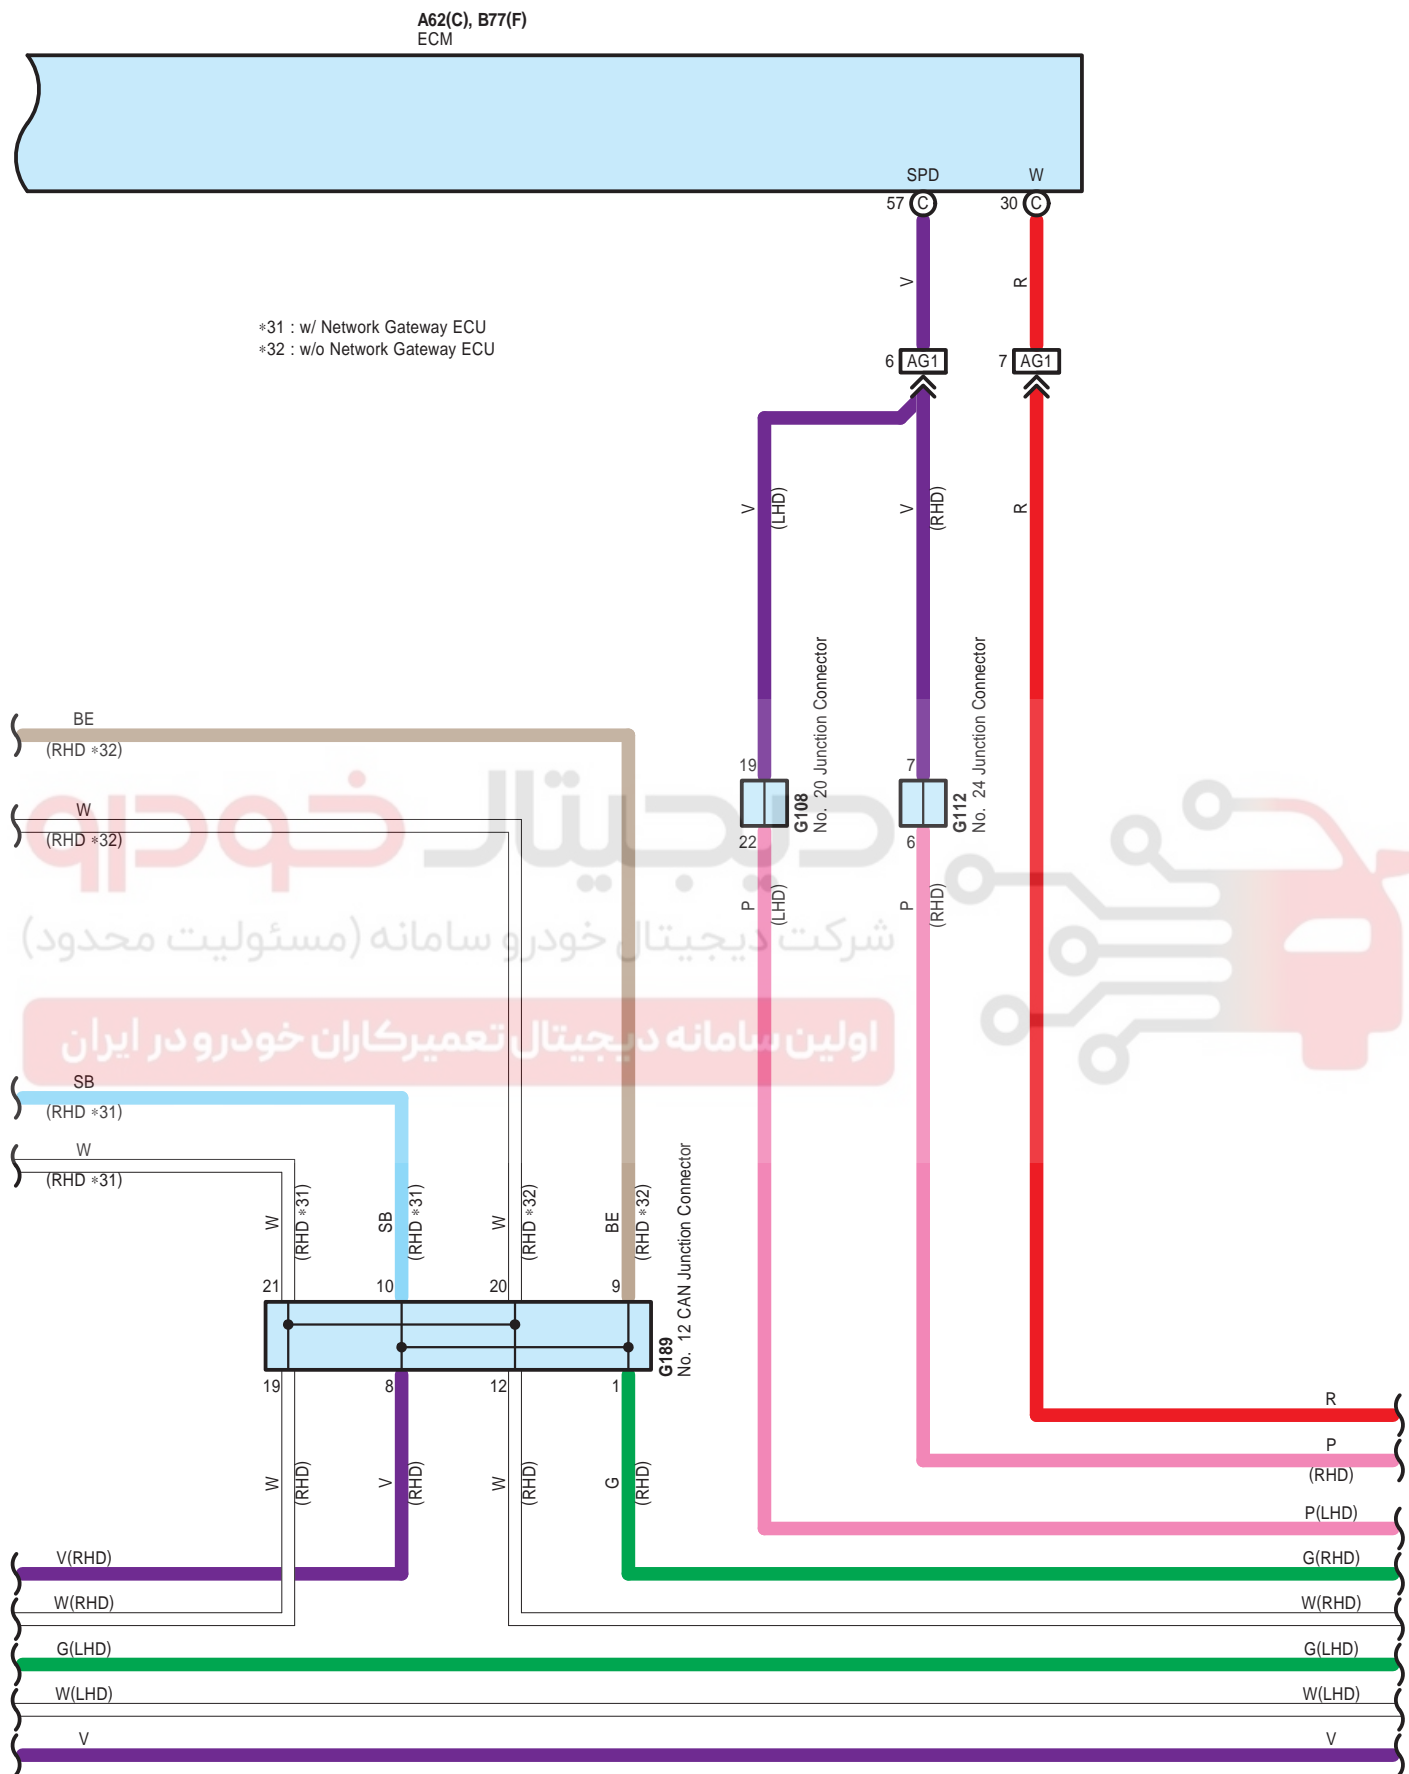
A62(C), B77(F)
ECM

SPD
57 C
W
30 C

V
R

*31 : w/ Network Gateway ECU
*32 : w/o Network Gateway ECU

6 AG1
7 AG1

V (LHD)
V (RHD)
R

No. 20 Junction Connector
G108
No. 24 Junction Connector
G112

19
22
7
6

P (LHD)
P (RHD)

BE
(RHD *32)
W
(RHD *32)

دیجیتال خودرو
شرکت دیجیتال خودرو سامانه (مسئولیت محدود)
اولین سامانه دیجیتال تعمیرکاران خودرو در ایران

SB
(RHD *31)
W
(RHD *31)

W (RHD *31)
SB (RHD *31)
W (RHD *32)
BE (RHD *32)

21
10
20
9

G189
No. 12 CAN Junction Connector

19
8
12
1

W (RHD)
V (RHD)
W (RHD)
G (RHD)

R
P
(RHD)
P(LHD)
V(RHD)
G(RHD)
W(RHD)
W(RHD)
G(LHD)
G(LHD)
W(LHD)
W(LHD)
V
V